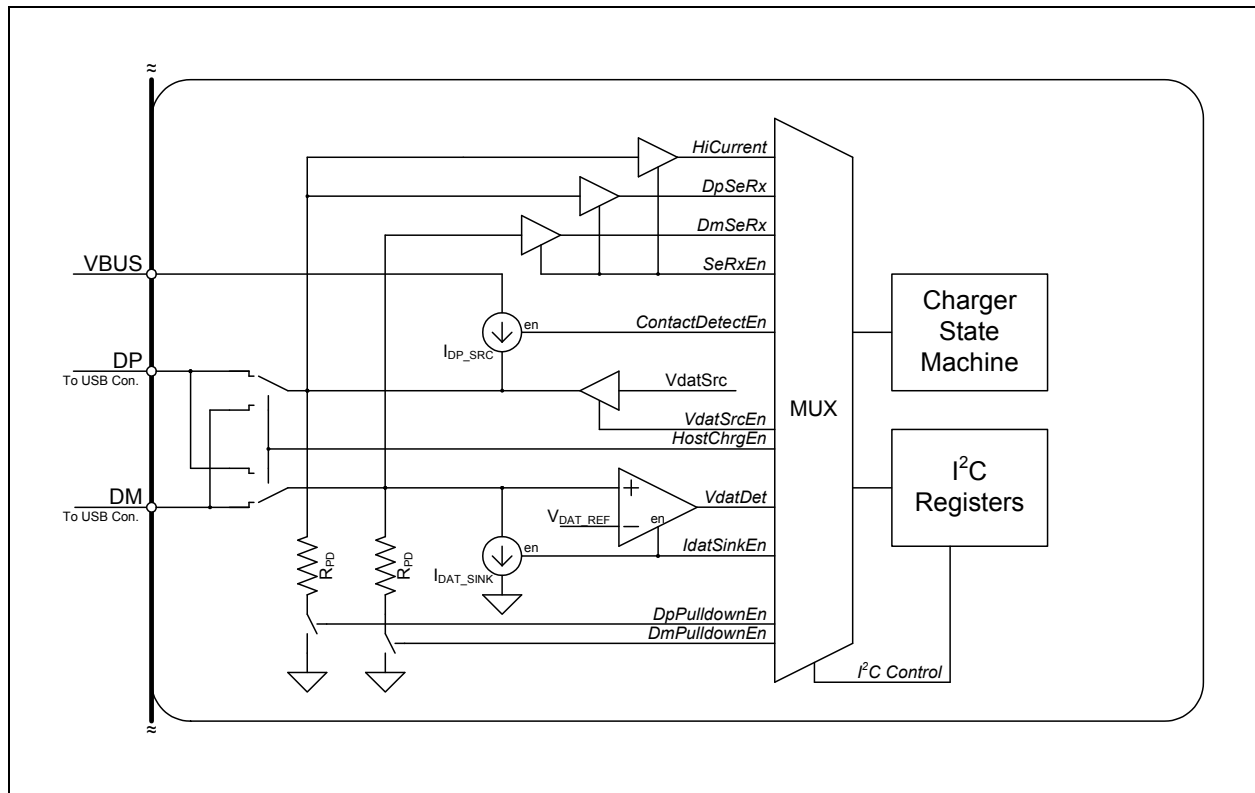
≈

HiCurrent

DpSeRx

DmSeRx

SeRxEn

VBUS

en

ContactDetectEn

$I_{DP\_SRC}$

DP

To USB Con.

VdatSrc

VdatSrcEn

HostChrgEn

DM

To USB Con.

+

$V_{DAT\_REF}$

–

en

VdatDet

en

IdatSinkEn

$R_{PD}$

$R_{PD}$

$I_{DAT\_SINK}$

DpPulldownEn

DmPulldownEn

MUX

Charger State Machine

$I^2C$ Registers

$I^2C$ Control

≈